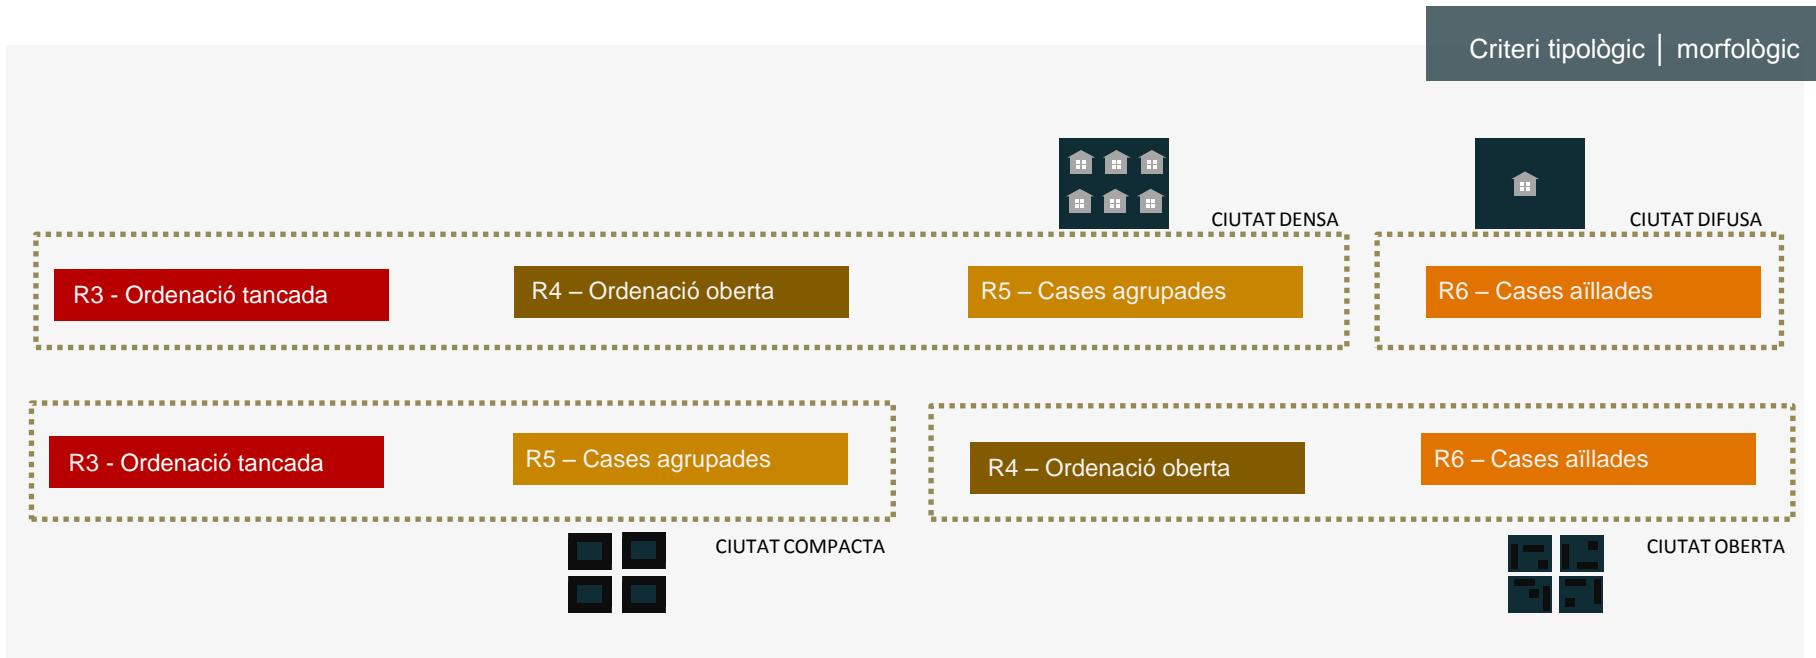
Criteri tipològic | morfològic

CIUTAT DENSA

CIUTAT DIFUSA

R3 - Ordenació tancada

R4 – Ordenació oberta

R5 – Cases agrupades

R6 – Cases aïllades

R3 - Ordenació tancada

R5 – Cases agrupades

R4 – Ordenació oberta

R6 – Cases aïllades

CIUTAT COMPACTA

CIUTAT OBERTA